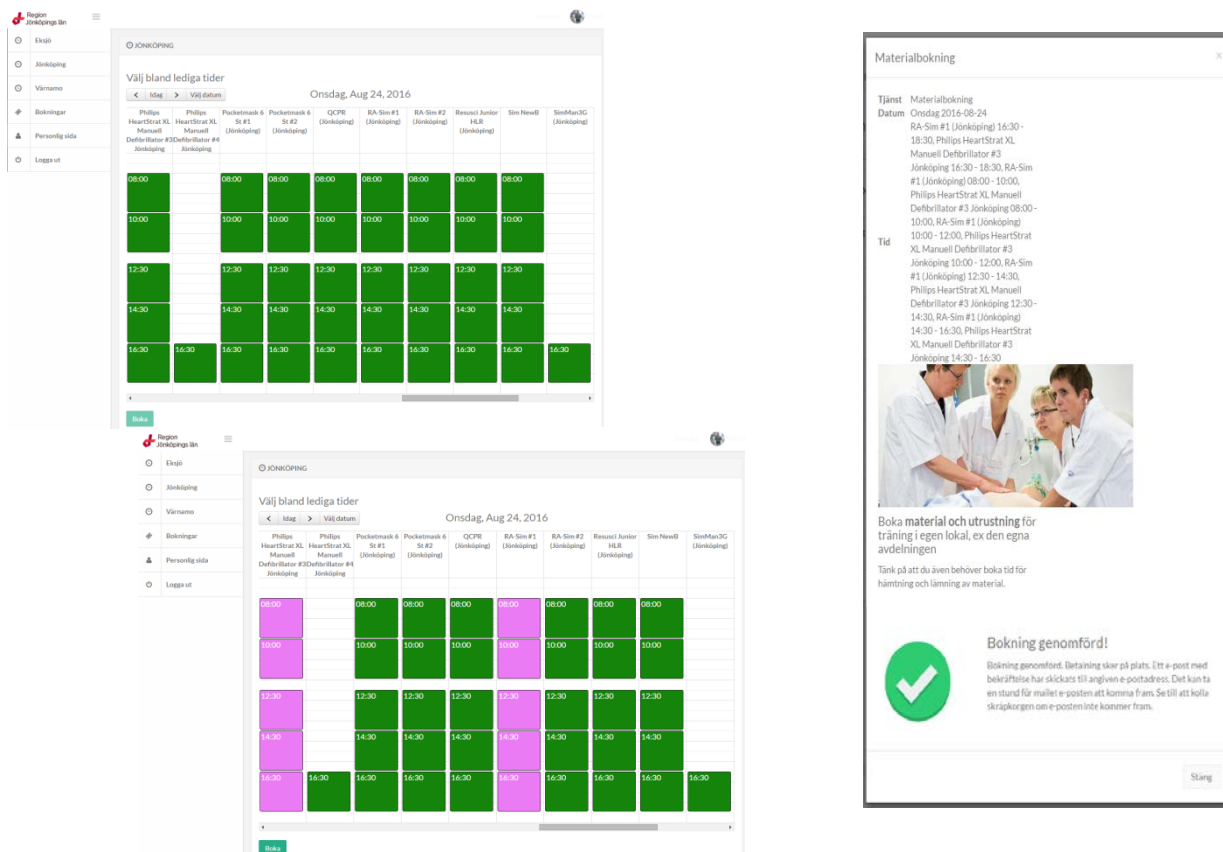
Region Jönköpings län

Eksjö
Jönköping
Värnamo
Bokningar
Personlig sida
Logga ut

JÖNKÖPING

Välj bland lediga tider

< Idag > Välj datum

Onsdag, Aug 24, 2016

| Philips HeartStrat XL Manuell Defibrillator #3 Jönköping | Philips HeartStrat XL Manuell Defibrillator #4 Jönköping | Pocketmask 6 St #1 (Jönköping) | Pocketmask 6 St #2 (Jönköping) | QCPR (Jönköping) | RA-Sim #1 (Jönköping) | RA-Sim #2 (Jönköping) | Resusci Junior HLR (Jönköping) | Sim NewB | SimMan3G (Jönköping) |
|---|---|---|---|---|---|---|---|---|---|
| 08:00 | | 08:00 | 08:00 | 08:00 | 08:00 | 08:00 | 08:00 | 08:00 | |
| 10:00 | | 10:00 | 10:00 | 10:00 | 10:00 | 10:00 | 10:00 | 10:00 | |
| 12:30 | | 12:30 | 12:30 | 12:30 | 12:30 | 12:30 | 12:30 | 12:30 | |
| 14:30 | | 14:30 | 14:30 | 14:30 | 14:30 | 14:30 | 14:30 | 14:30 | |
| 16:30 | 16:30 | 16:30 | 16:30 | 16:30 | 16:30 | 16:30 | 16:30 | 16:30 | 16:30 |

Boka

Region Jönköpings län

Eksjö
Jönköping
Värnamo
Bokningar
Personlig sida
Logga ut

JÖNKÖPING

Välj bland lediga tider

< Idag > Välj datum

Onsdag, Aug 24, 2016

| Philips HeartStrat XL Manuell Defibrillator #3 Jönköping | Philips HeartStrat XL Manuell Defibrillator #4 Jönköping | Pocketmask 6 St #1 (Jönköping) | Pocketmask 6 St #2 (Jönköping) | QCPR (Jönköping) | RA-Sim #1 (Jönköping) | RA-Sim #2 (Jönköping) | Resusci Junior HLR (Jönköping) | Sim NewB | SimMan3G (Jönköping) |
|---|---|---|---|---|---|---|---|---|---|
| 08:00 | | 08:00 | 08:00 | 08:00 | 08:00 | 08:00 | 08:00 | 08:00 | |
| 10:00 | | 10:00 | 10:00 | 10:00 | 10:00 | 10:00 | 10:00 | 10:00 | |
| 12:30 | | 12:30 | 12:30 | 12:30 | 12:30 | 12:30 | 12:30 | 12:30 | |
| 14:30 | | 14:30 | 14:30 | 14:30 | 14:30 | 14:30 | 14:30 | 14:30 | |
| 16:30 | 16:30 | 16:30 | 16:30 | 16:30 | 16:30 | 16:30 | 16:30 | 16:30 | 16:30 |

Boka

Materialbokning

Tjänst Materialbokning
Datum Onsdag 2016-08-24
Tid RA-Sim #1 (Jönköping) 16:30 - 18:30, Philips HeartStrat XL Manuell Defibrillator #3 Jönköping 16:30 - 18:30, RA-Sim #1 (Jönköping) 08:00 - 10:00, Philips HeartStrat XL Manuell Defibrillator #3 Jönköping 08:00 - 10:00, RA-Sim #1 (Jönköping) 10:00 - 12:00, Philips HeartStrat XL Manuell Defibrillator #3 Jönköping 10:00 - 12:00, RA-Sim #1 (Jönköping) 12:30 - 14:30, Philips HeartStrat XL Manuell Defibrillator #3 Jönköping 12:30 - 14:30, RA-Sim #1 (Jönköping) 14:30 - 16:30, Philips HeartStrat XL Manuell Defibrillator #3 Jönköping 14:30 - 16:30

Boka material och utrustning för träning i egen lokal, ex den egna avdelningen

Tänk på att du även behöver boka tid för hämtning och lämning av material.

Bokning genomförd!

Bokning genomförd. Betalning sker på plats. Ett e-post med bekräftelse har skickats till angiven e-postadress. Det kan ta en stund för mailet e-posten att komma fram. Se till att kolla skräpkorgen om e-posten inte kommer fram.

Stäng